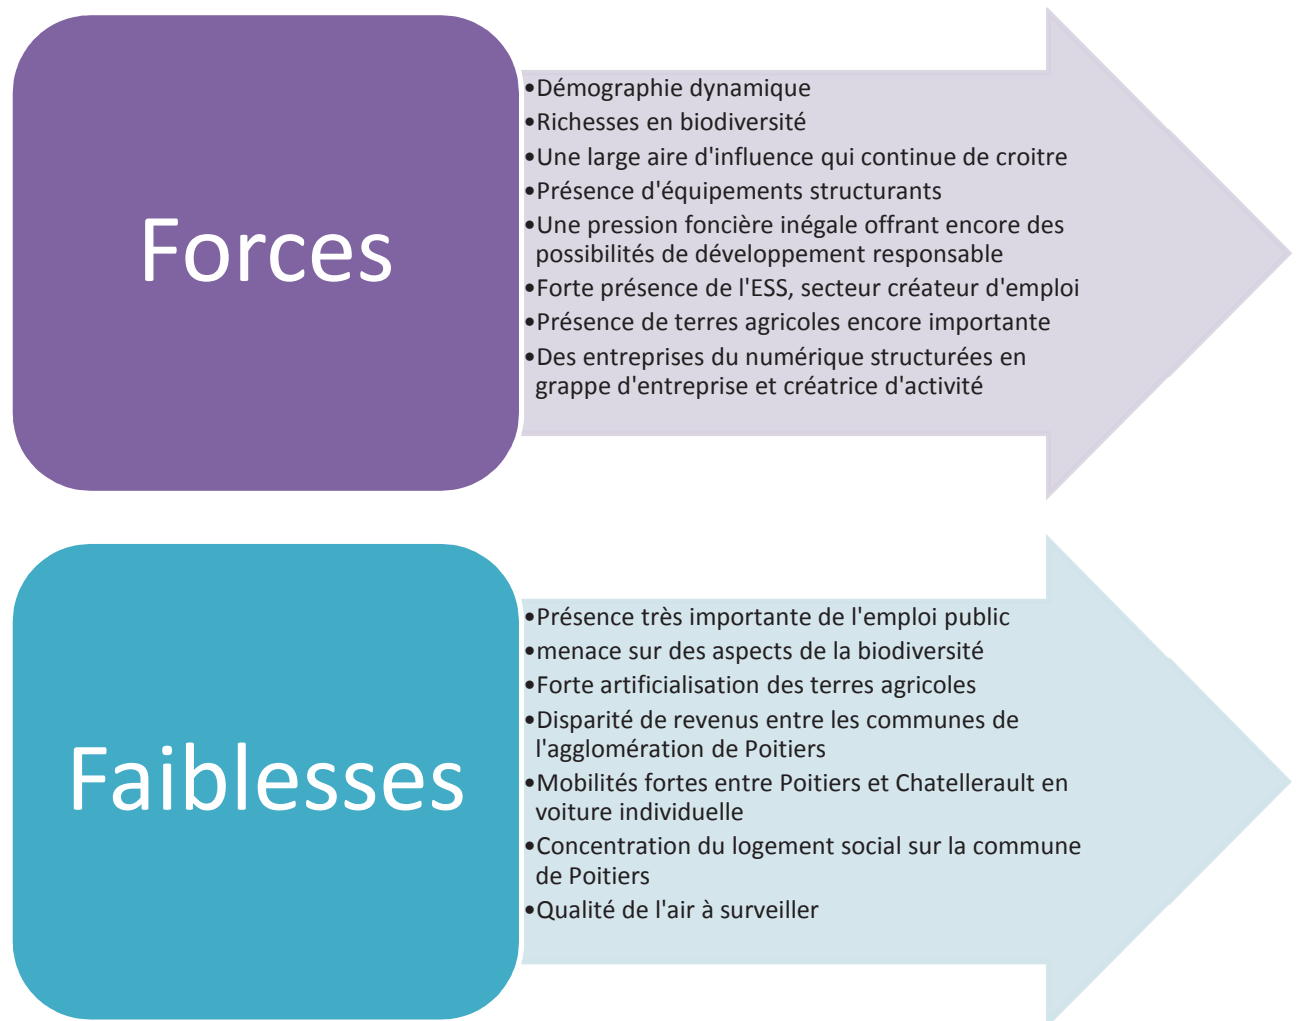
Forces

• Démographie dynamique
• Richesses en biodiversité
• Une large aire d'influence qui continue de croitre
• Présence d'équipements structurants
• Une pression foncière inégale offrant encore des possibilités de développement responsable
• Forte présence de l'ESS, secteur créateur d'emploi
• Présence de terres agricoles encore importante
• Des entreprises du numérique structurées en grappe d'entreprise et créatrice d'activité

Faiblesses

• Présence très importante de l'emploi public
• menace sur des aspects de la biodiversité
• Forte artificialisation des terres agricoles
• Disparité de revenus entre les communes de l'agglomération de Poitiers
• Mobilités fortes entre Poitiers et Chatellerault en voiture individuelle
• Concentration du logement social sur la commune de Poitiers
• Qualité de l'air à surveiller